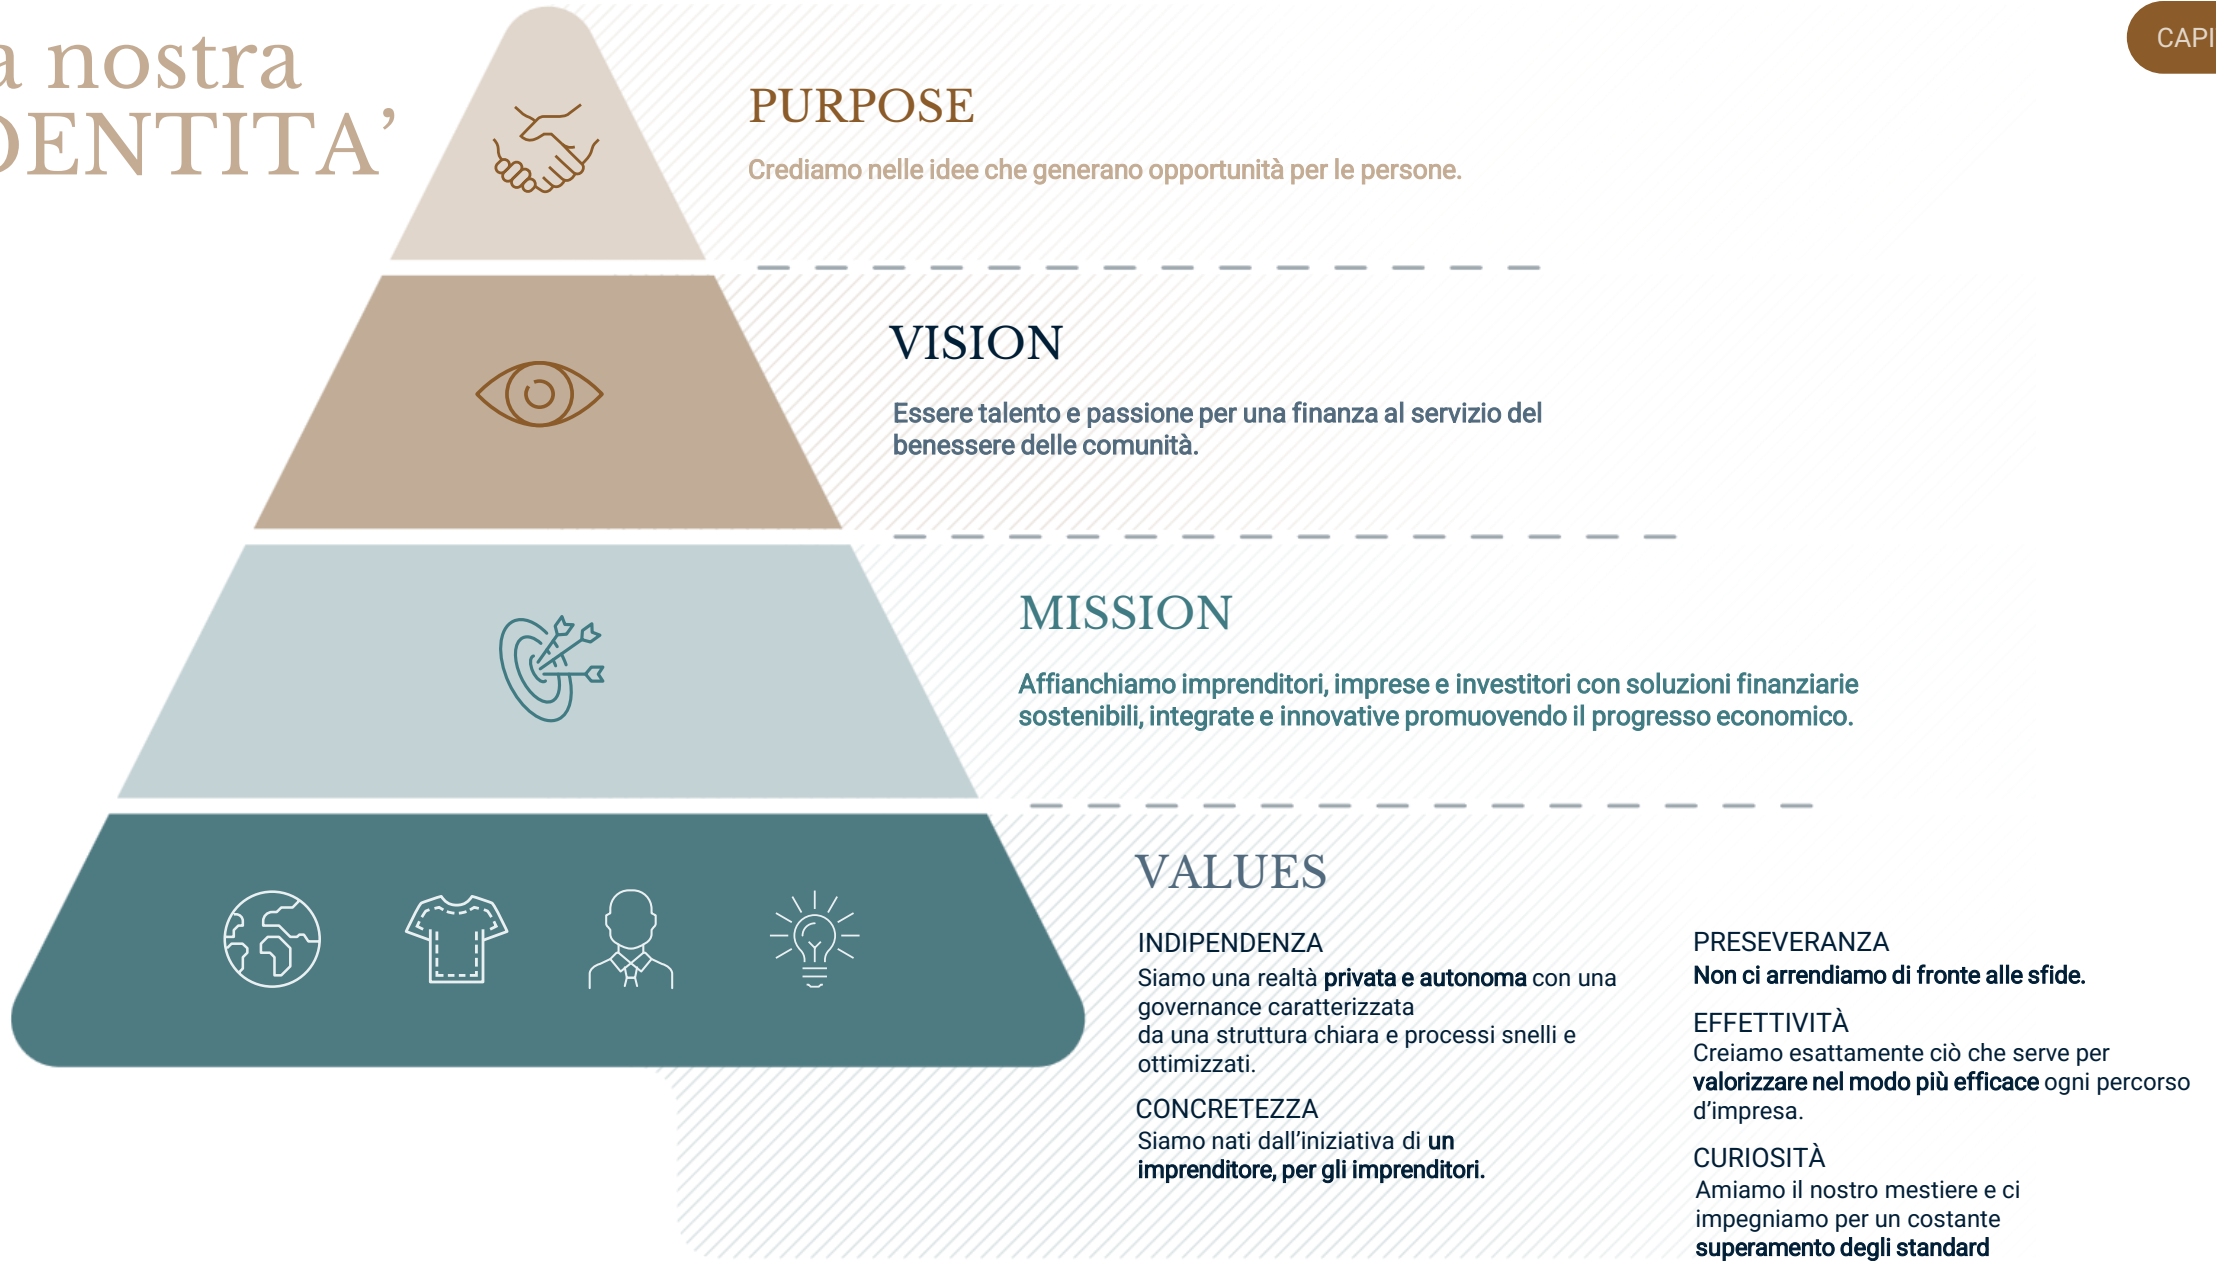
a nostra
DENTITA'

CAPI

PURPOSE

Crediamo nelle idee che generano opportunità per le persone.

VISION

Essere talento e passione per una finanza al servizio del benessere delle comunità.

MISSION

Affianchiamo imprenditori, imprese e investitori con soluzioni finanziarie sostenibili, integrate e innovative promuovendo il progresso economico.

VALUES

INDIPENDENZA
Siamo una realtà privata e autonoma con una governance caratterizzata da una struttura chiara e processi snelli e ottimizzati.

CONCRETEZZA
Siamo nati dall'iniziativa di un imprenditore, per gli imprenditori.

PRESEVERANZA
Non ci arrendiamo di fronte alle sfide.

EFFETTIVITÀ
Creiamo esattamente ciò che serve per valorizzare nel modo più efficace ogni percorso d'impresa.

CURIOSITÀ
Amiamo il nostro mestiere e ci impegniamo per un costante superamento degli standard